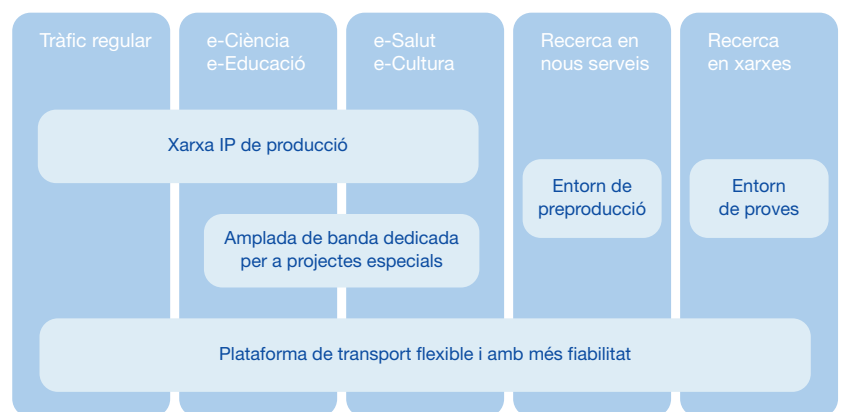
Tràfic regular

e-Ciència
e-Educació

e-Salut
e-Cultura

Recerca en
nous serveis

Recerca
en xarxes

Xarxa IP de producció

Entorn de
preproducció

Entorn
de proves

Amplada de banda dedicada
per a projectes especials

Plataforma de transport flexible i amb més fiabilitat